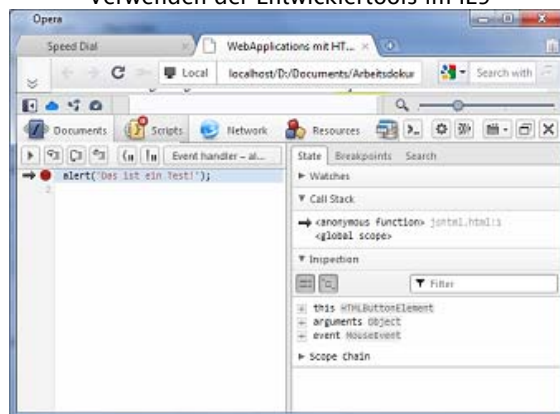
Verwenden der Entwicklertools im IE9

Opera

Speed Dial

WebApplications mit HT...

Local

localhost/D:/Documents/Arbeitsdokur

Search with

Documents

Scripts

Network

Resources

Event handler – al...

alert('Das ist ein Test!');

State

Breakpoints

Search

▸ Watches

▾ Call Stack

<anonymous function> jshtml.html:1

<global scope>

▾ Inspection

Filter

this HTMLButtonElement

arguments Object

event MouseEvent

▸ Scope chain